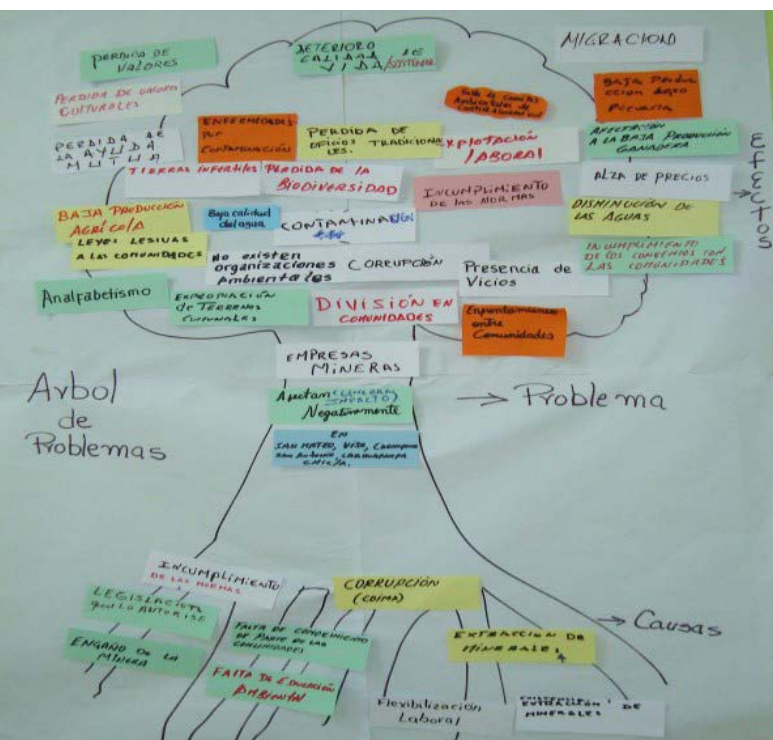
PERDIDA DE VALORES

DETERIORO CALIDAD DE VIDA SOSTENIBLE

MIGRACION

PERDIDA DE VALORES CULTURALES

Falta de canales Agricultura de Control ambiental

BAJA Produccion Agro Pecuaria

PERDIDA DE LA AYUDA MUTUA

ENFERMEDADES POR CONTAMINACION

PERDIDA DE OFICIOS TRADICIONALES.

EXPLOTACIÓN LABORAl

AFECTACION A LA BAJA PRODUCCION GANADERA

EFECTOS

TIERRAS INFERTILES

PERDIDA DE LA BIODIVERSIDAD

INCUMPLIMIENTO DE LAS NORMAS

ALZA DE PRECIOS

BAJA PRODUCCION AGRICOLA

Baja calidad del agua

CONTAMINACION

DISMINUCION DE LAS AGUAS

LEYES LESIVAS A LAS COMUNIDADES

No existen organizaciones Ambientales

CORRUPCION

Presencia de Vicios

INCUMPLIMIENTO DE LOS CONVENIOS CON LAS COMUNIDADES

Analfabetismo

EXPROPIACION DE TERRENOS COMUNALES

DIVISIÓN EN COMUNIDADES

Enfrentamientos entre Comunidades

EMPRESAS MINERAS

Arbol de Problemas

Afectan (MINERA IMPACTO) Negativamente

→ Problema

En SAN MATEO, VISO, Caampa San Antonio, CARHUAPAMPA CHICLA.

INCUMPLIMIENTO DE LAS NORMAS

CORRUPCIÓN (coima)

LEGISLACION que LO AUTORISE

FALTA DE CONOCIMIENTO DE PARTE DE LAS COMUNIDADES

EXTRACCION DE MINERALES

→ Causas

ENGAÑO DE LA MINERA

FALTA DE EDUCACIÓN AMBIENTAL

Flexibilizacion Laboral

EXTRACCION DE MINERALES